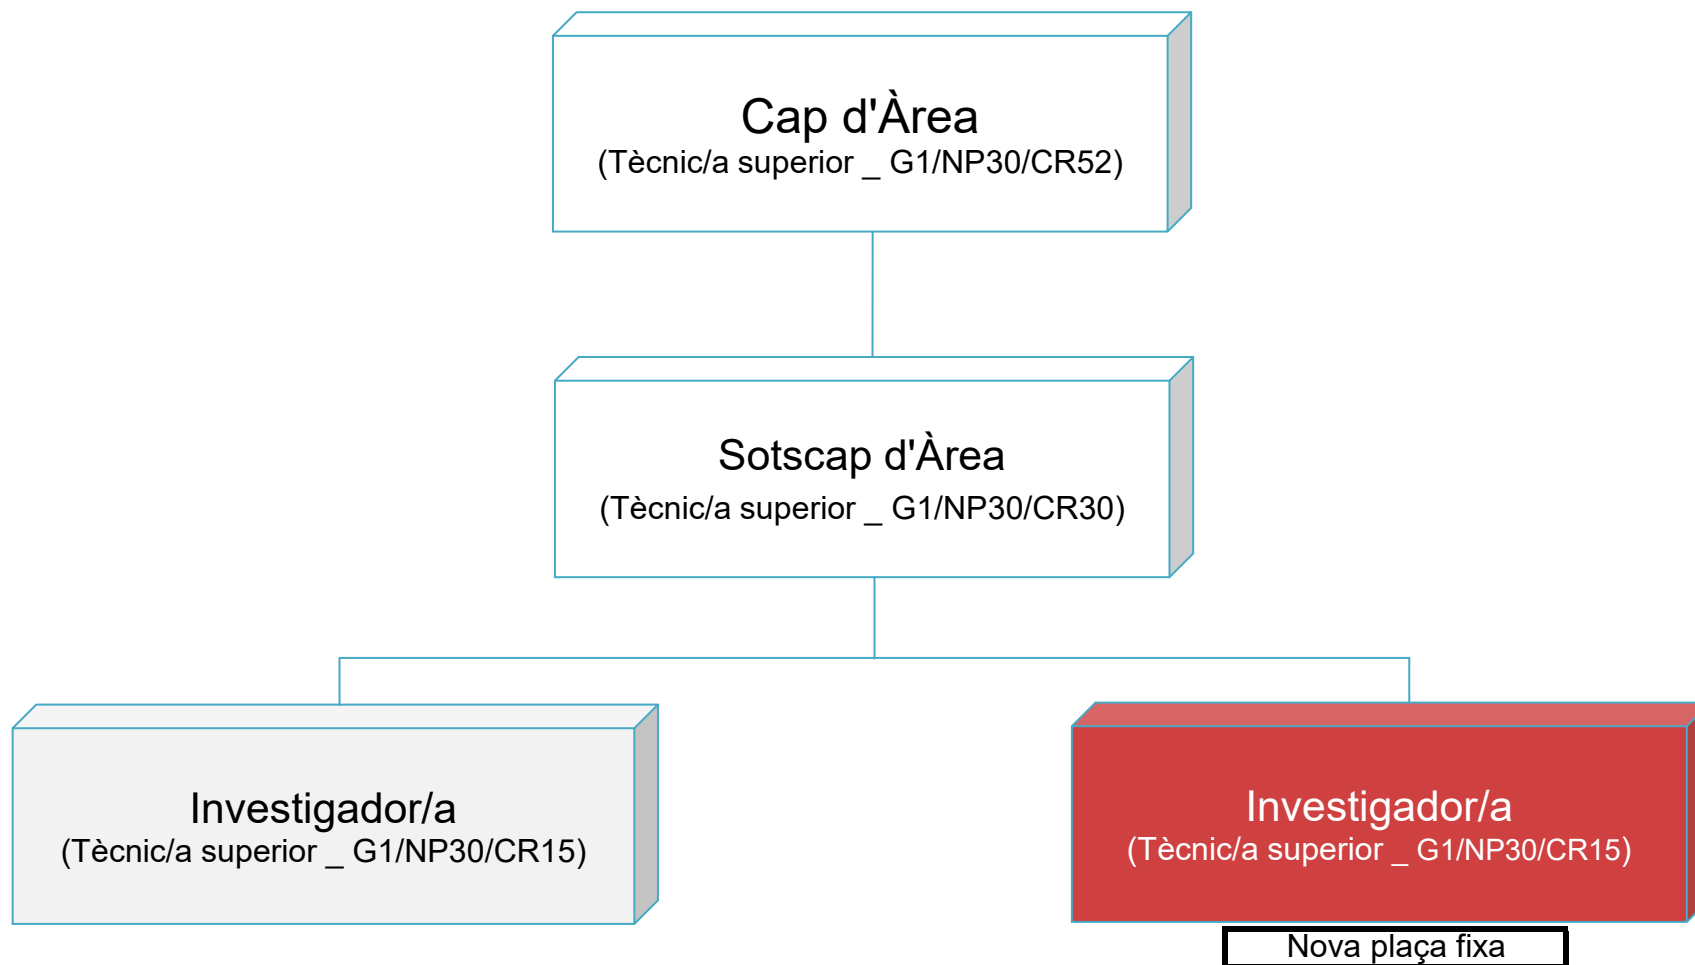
Cap d'Àrea
(Tècnic/a superior _ G1/NP30/CR52)

Sotscap d'Àrea
(Tècnic/a superior _ G1/NP30/CR30)

Investigador/a
(Tècnic/a superior _ G1/NP30/CR15)

Investigador/a
(Tècnic/a superior _ G1/NP30/CR15)

Nova plaça fixa